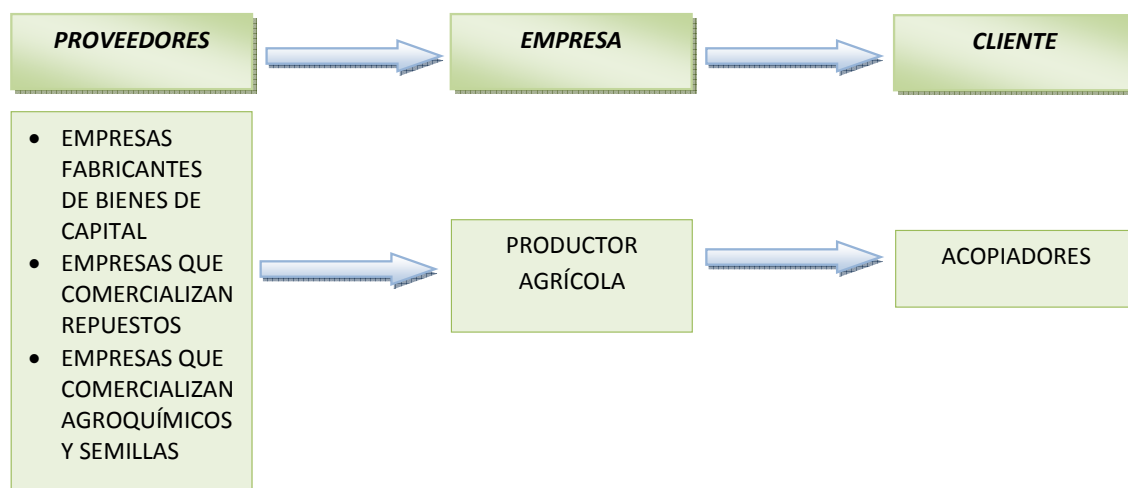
*PROVEEDORES*

*EMPRESA*

*CLIENTE*

- EMPRESAS FABRICANTES DE BIENES DE CAPITAL
- EMPRESAS QUE COMERCIALIZAN REPUESTOS
- EMPRESAS QUE COMERCIALIZAN AGROQUÍMICOS Y SEMILLAS

PRODUCTOR AGRÍCOLA

ACOPIADORES